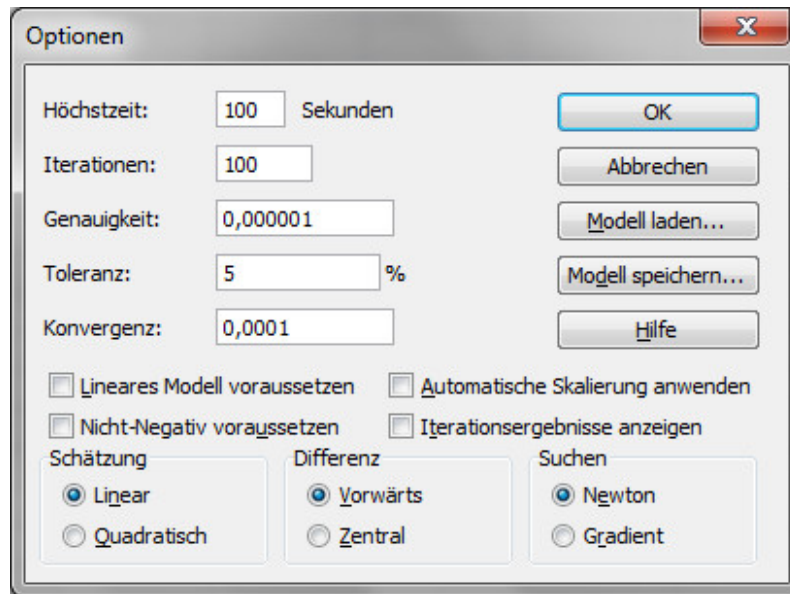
Optionen

Höchstzeit: 100 Sekunden

Iterationen: 100

Genauigkeit: 0,000001

Toleranz: 5 %

Konvergenz: 0,0001

OK

Abbrechen

Modell laden...

Modell speichern...

Hilfe

Lineares Modell voraussetzen

Automatische Skalierung anwenden

Nicht-Negativ voraussetzen

Iterationsergebnisse anzeigen

Schätzung
Linear
Quadratisch

Differenz
Vorwärts
Zentral

Suchen
Newton
Gradient